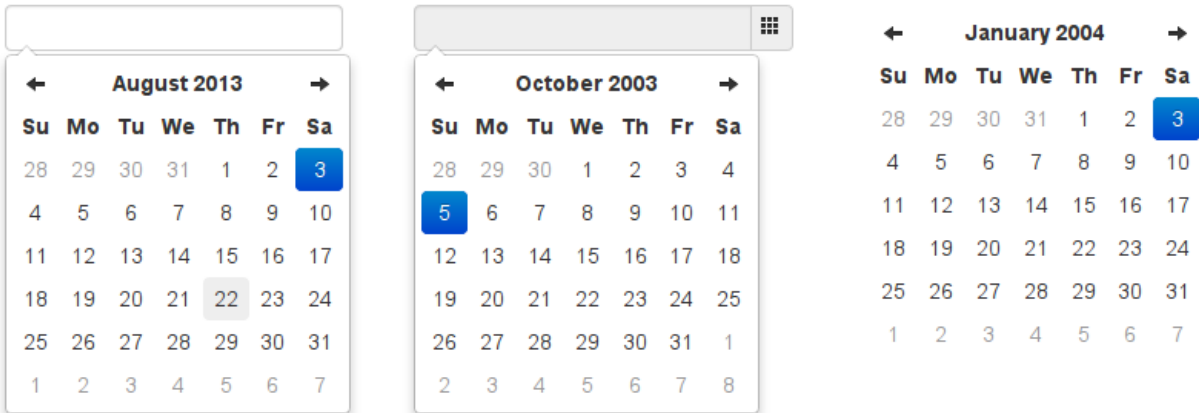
← August 2013 →

| Su | Mo | Tu | We | Th | Fr | Sa |
|---|---|---|---|---|---|---|
| 28 | 29 | 30 | 31 | 1 | 2 | 3 |
| 4 | 5 | 6 | 7 | 8 | 9 | 10 |
| 11 | 12 | 13 | 14 | 15 | 16 | 17 |
| 18 | 19 | 20 | 21 | 22 | 23 | 24 |
| 25 | 26 | 27 | 28 | 29 | 30 | 31 |
| 1 | 2 | 3 | 4 | 5 | 6 | 7 |

← October 2003 →

| Su | Mo | Tu | We | Th | Fr | Sa |
|---|---|---|---|---|---|---|
| 28 | 29 | 30 | 1 | 2 | 3 | 4 |
| 5 | 6 | 7 | 8 | 9 | 10 | 11 |
| 12 | 13 | 14 | 15 | 16 | 17 | 18 |
| 19 | 20 | 21 | 22 | 23 | 24 | 25 |
| 26 | 27 | 28 | 29 | 30 | 31 | 1 |
| 2 | 3 | 4 | 5 | 6 | 7 | 8 |

← January 2004 →

| Su | Mo | Tu | We | Th | Fr | Sa |
|---|---|---|---|---|---|---|
| 28 | 29 | 30 | 31 | 1 | 2 | 3 |
| 4 | 5 | 6 | 7 | 8 | 9 | 10 |
| 11 | 12 | 13 | 14 | 15 | 16 | 17 |
| 18 | 19 | 20 | 21 | 22 | 23 | 24 |
| 25 | 26 | 27 | 28 | 29 | 30 | 31 |
| 1 | 2 | 3 | 4 | 5 | 6 | 7 |